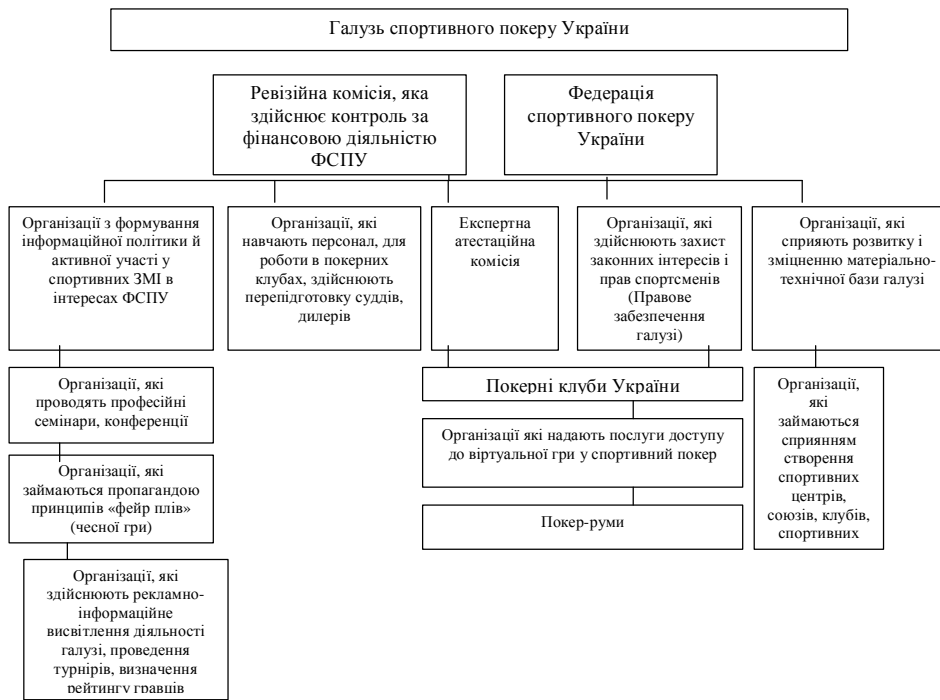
Галузь спортивного покеру України

Ревізійна комісія, яка здійснює контроль за фінансовою діяльністю ФСПУ

Федерація спортивного покеру України

Організації з формування інформаційної політики й активної участі у спортивних ЗМІ в інтересах ФСПУ

Організації, які навчають персонал, для роботи в покерних клубах, здійснюють перепідготовку суддів, дилерів

Експертна атестаційна комісія

Організації, які здійснюють захист законних інтересів і прав спортсменів (Правове забезпечення галузі)

Організації, які сприяють розвитку і зміцненню матеріально-технічної бази галузі

Організації, які проводять професійні семінари, конференції

Організації, які займаються пропагандою принципів «фейр плів» (чесної гри)

Організації, які здійснюють рекламно-інформаційне висвітлення діяльності галузі, проведення турнірів, визначення рейтингу гравців

Покерні клуби України

Організації які надають послуги доступу до віртуальної гри у спортивний покер

Покер-руми

Організації, які займаються сприянням створення спортивних центрів, союзів, клубів, спортивних